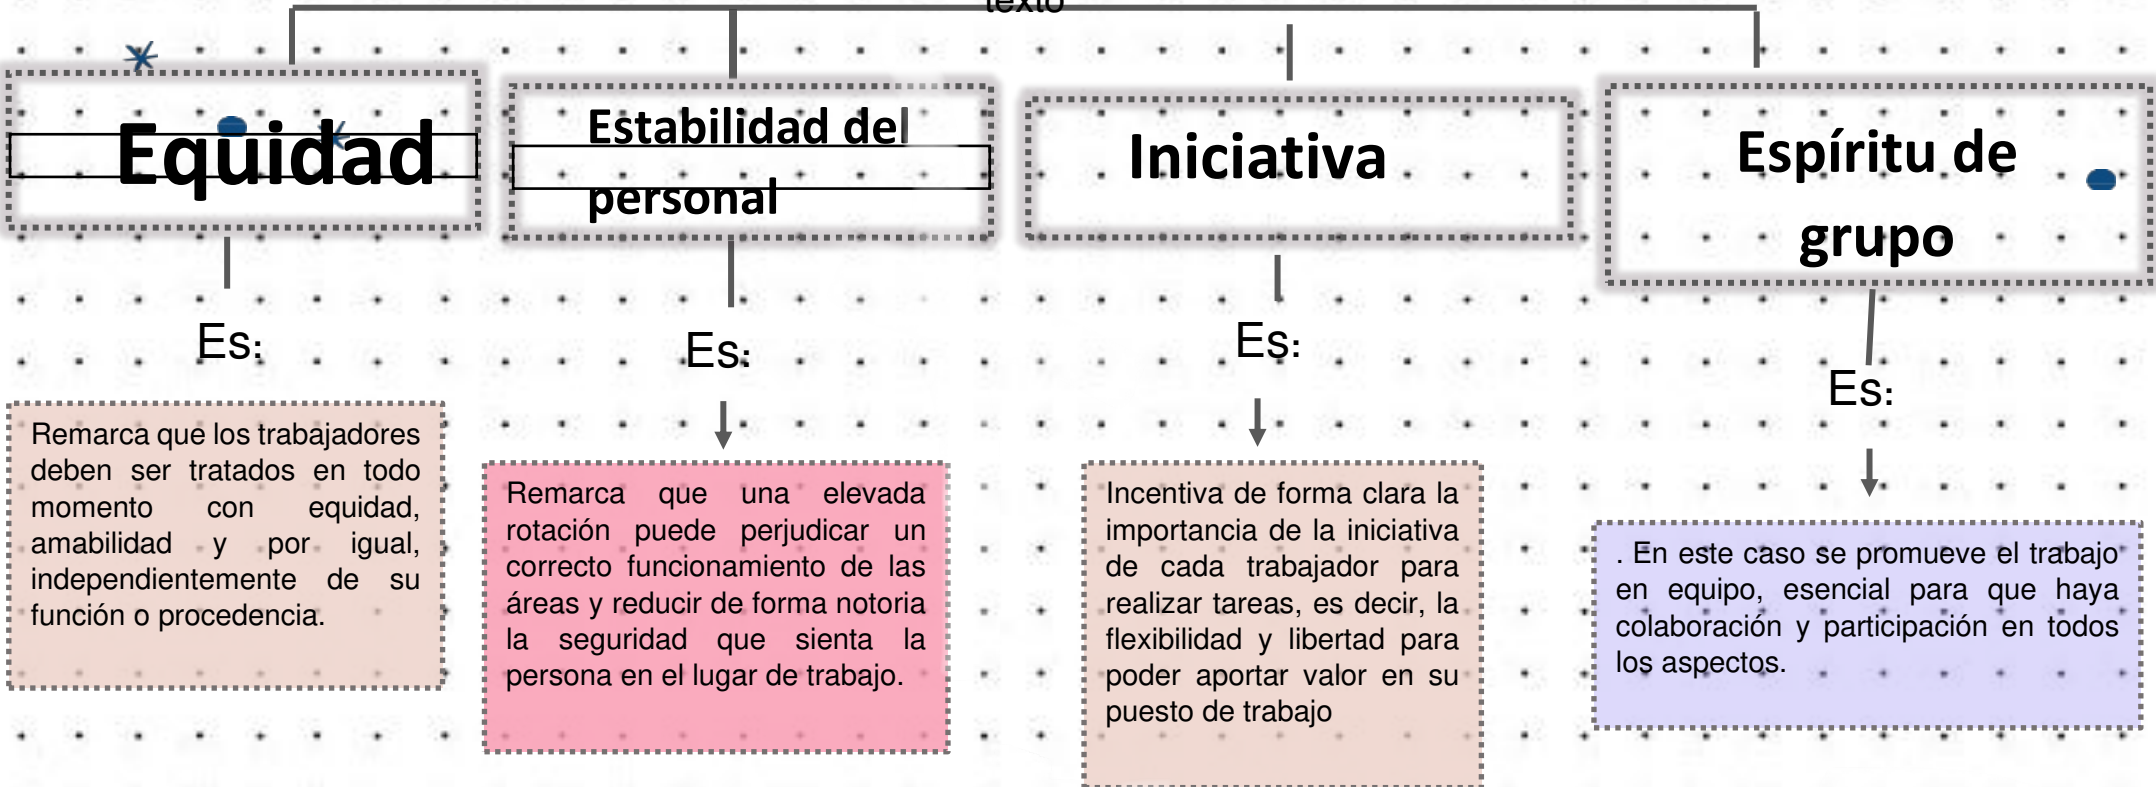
texto

Equidad

Es:

Remarca que los trabajadores deben ser tratados en todo momento con equidad, amabilidad y por igual, independientemente de su función o procedencia.

Estabilidad del personal

Es:

Remarca que una elevada rotación puede perjudicar un correcto funcionamiento de las áreas y reducir de forma notoria la seguridad que sienta la persona en el lugar de trabajo.

Iniciativa

Es:

Incentiva de forma clara la importancia de la iniciativa de cada trabajador para realizar tareas, es decir, la flexibilidad y libertad para poder aportar valor en su puesto de trabajo

Espíritu de grupo

Es:

. En este caso se promueve el trabajo en equipo, esencial para que haya colaboración y participación en todos los aspectos.